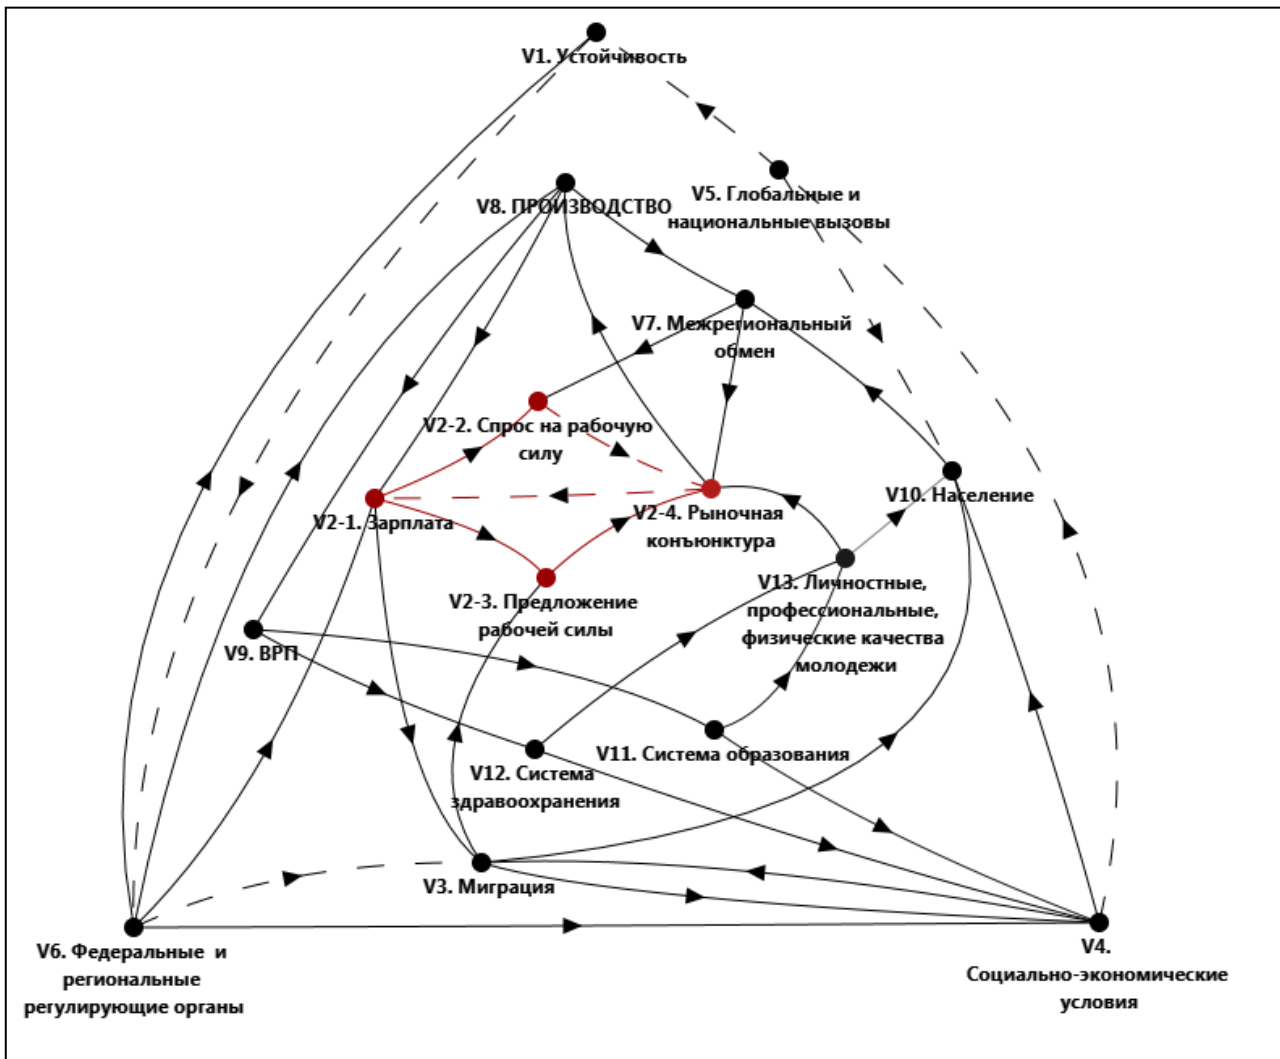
V1. Устойчивость

V8. ПРОИЗВОДСТВО

V5. Глобальные и национальные вызовы

V7. Межрегиональный обмен

V2-2. Спрос на рабочую силу

V10. Население

V2-1. Зарплата

V2-4. Рыночная конъюнктура

V13. Личностные, профессиональные, физические качества молодежи

V2-3. Предложение рабочей силы

V9. ВРП

V11. Система образования

V12. Система здравоохранения

V3. Миграция

V6. Федеральные и региональные регулирующие органы

V4. Социально-экономические условия